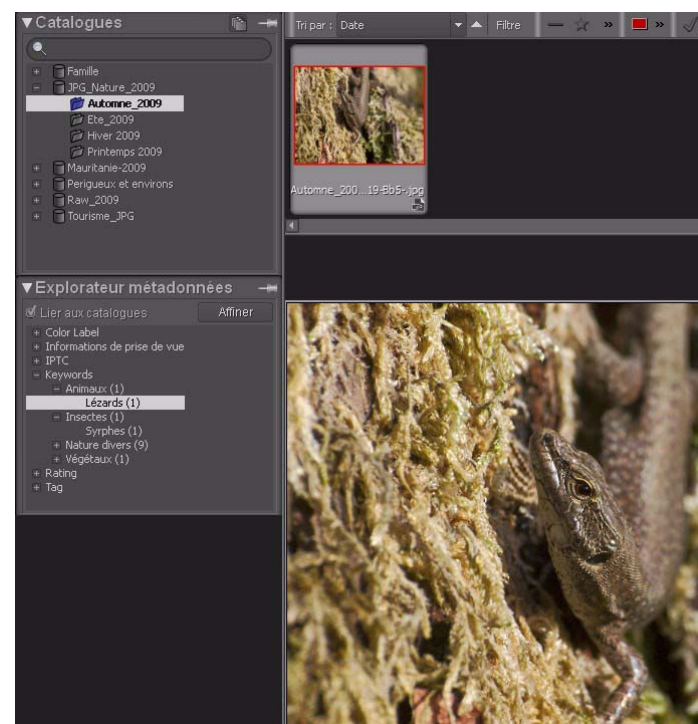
▼Catalogues

+ Famille
− JPG_Nature_2009
Automne_2009
Ete_2009
Hiver 2009
Printemps 2009
+ Mauritanie-2009
+ Perigueux et environs
+ Raw_2009
+ Tourisme_JPG

Tri par : Date
Filtre
»
»

Automne_200...19-8b5-.jpg

▼Explorateur métadonnées

Lier aux catalogues
Affiner

+ Color Label
+ Informations de prise de vue
+ IPTC
− Keywords
− Animaux (1)
Lézards (1)
− Insectes (1)
Syrphes (1)
+ Nature divers (9)
+ Végétaux (1)
+ Rating
+ Tag